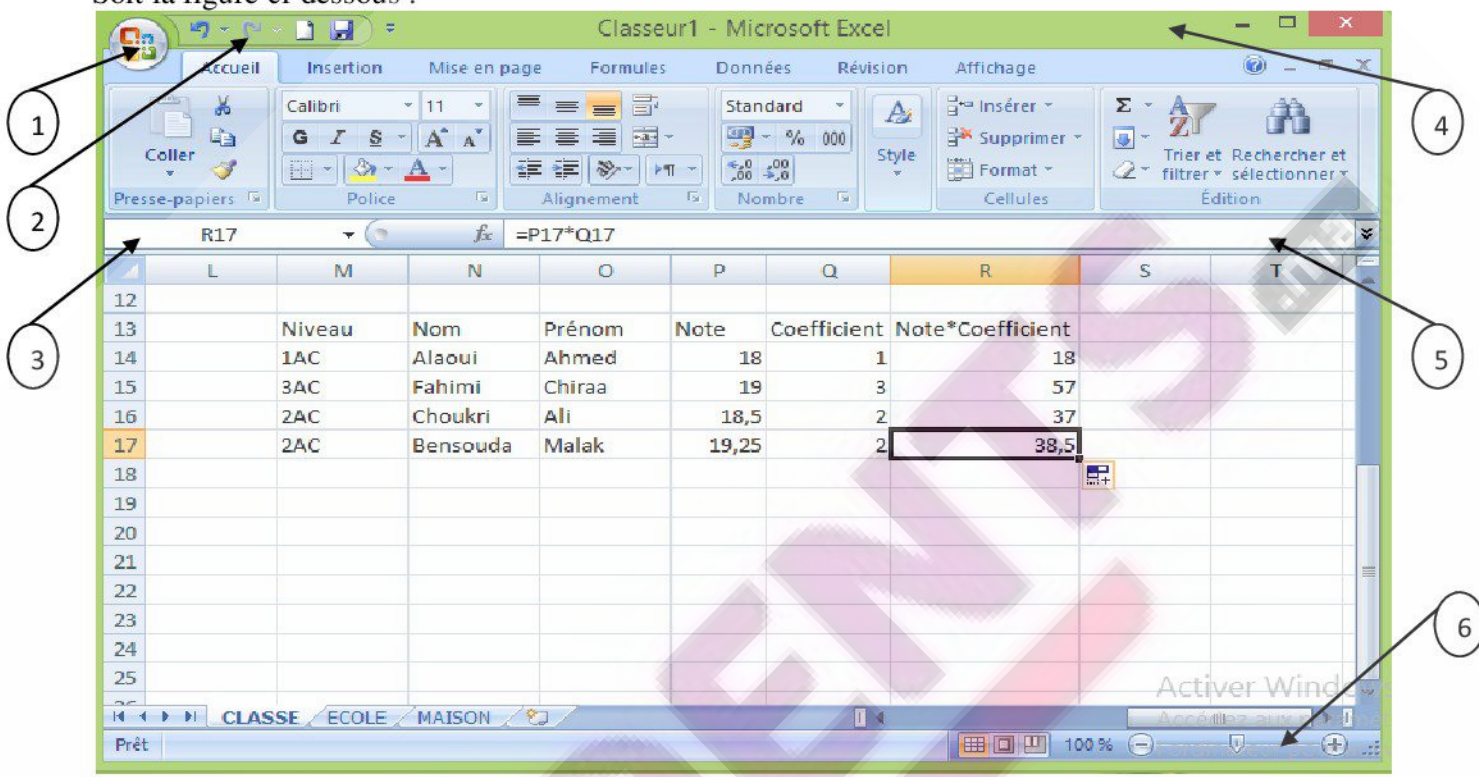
Soit la figure ci-dessous :

Classeur1 - Microsoft Excel

Accueil | Insertion | Mise en page | Formules | Données | Révision | Affichage

Coller
Presse-papiers
Calibri | 11
G | I | S
Police
Alignement
Standard
% 000
Nombre
Style
Insérer
Supprimer
Format
Cellules
Trier et filtrer
Rechercher et sélectionner
Édition

R17 | $f_x$ | =P17*Q17

| | L | M | N | O | P | Q | R | S | T |
|---|---|---|---|---|---|---|---|---|---|
| 12 | | | | | | | | | |
| 13 | | Niveau | Nom | Prénom | Note | Coefficient | Note*Coefficient | | |
| 14 | | 1AC | Alaoui | Ahmed | 18 | 1 | 18 | | |
| 15 | | 3AC | Fahimi | Chiraa | 19 | 3 | 57 | | |
| 16 | | 2AC | Choukri | Ali | 18,5 | 2 | 37 | | |
| 17 | | 2AC | Bensouda | Malak | 19,25 | 2 | 38,5 | | |
| 18 | | | | | | | | | |
| 19 | | | | | | | | | |
| 20 | | | | | | | | | |
| 21 | | | | | | | | | |
| 22 | | | | | | | | | |
| 23 | | | | | | | | | |
| 24 | | | | | | | | | |
| 25 | | | | | | | | | |

CLASSE | ECOLE | MAISON

Prêt
100 %

Activer Windows
Accédez aux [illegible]

1
2
3
4
5
6